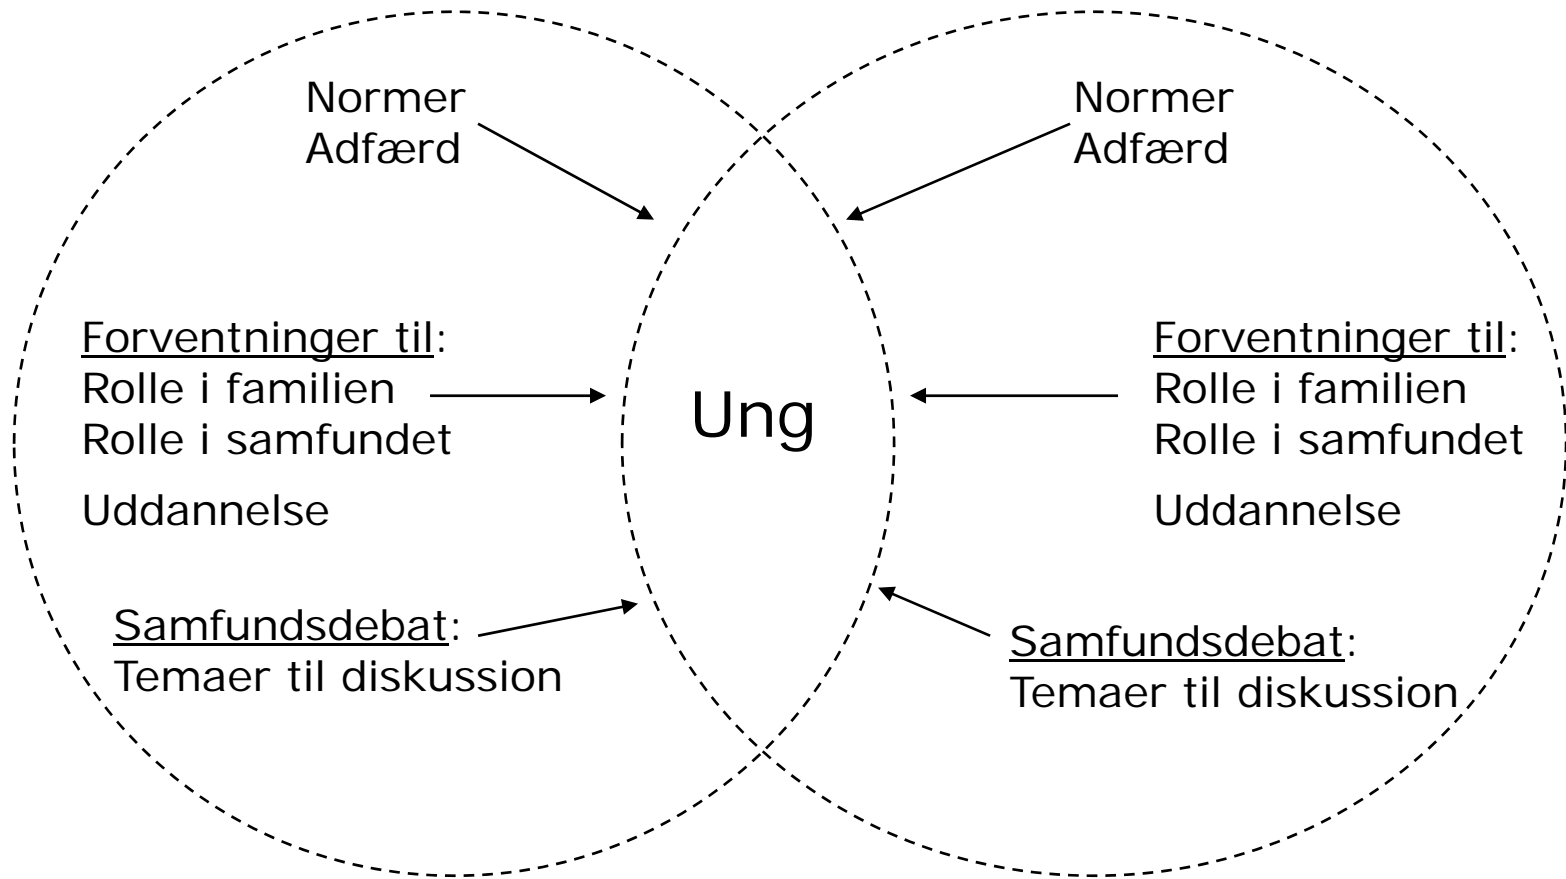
Normer
Adfærd

Normer
Adfærd

Forventninger til:
Rolle i familien
Rolle i samfundet
Uddannelse

Ung

Forventninger til:
Rolle i familien
Rolle i samfundet
Uddannelse

Samfundsdebat:
Temaer til diskussion

Samfundsdebat:
Temaer til diskussion